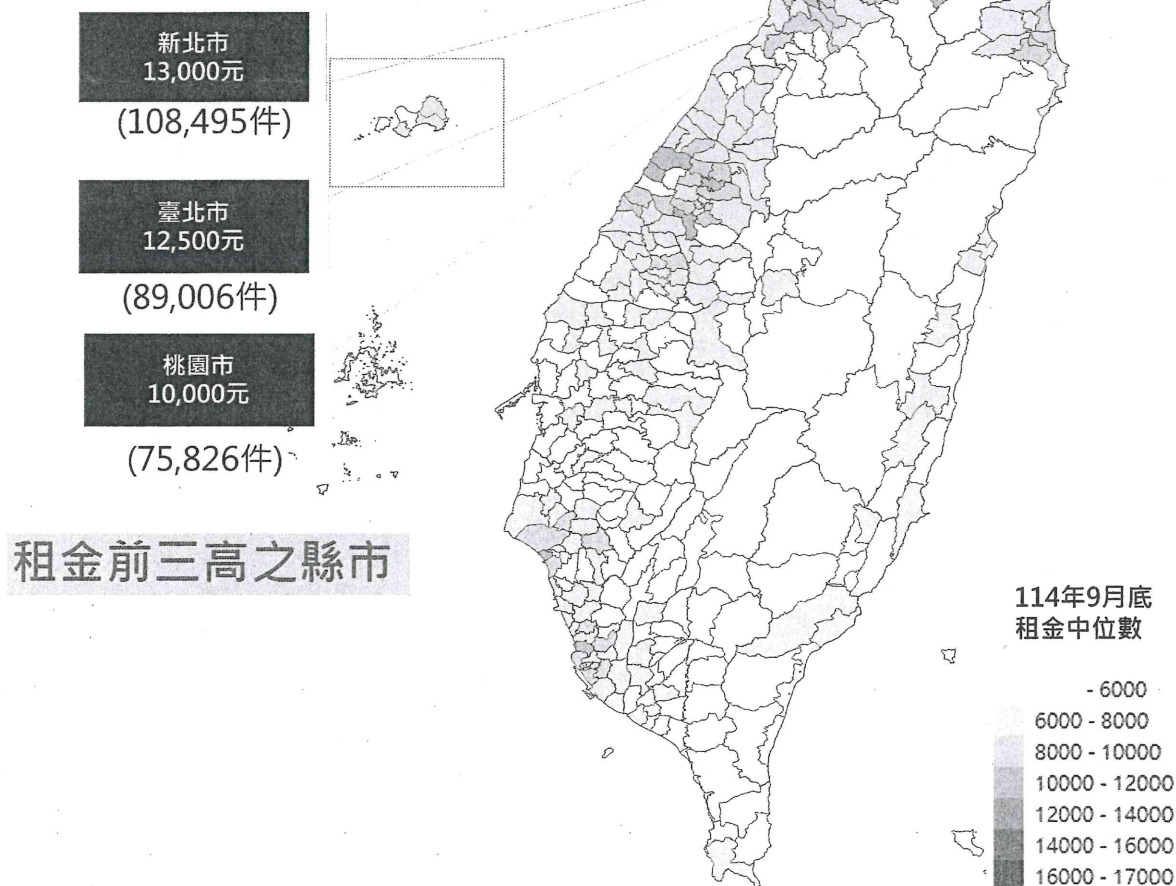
新北市
13,000元
(108,495件)

臺北市
12,500元
(89,006件)

桃園市
10,000元
(75,826件)

租金前三高之縣市

114年9月底
租金中位數

- 6000
6000 - 8000
8000 - 10000
10000 - 12000
12000 - 14000
14000 - 16000
16000 - 17000